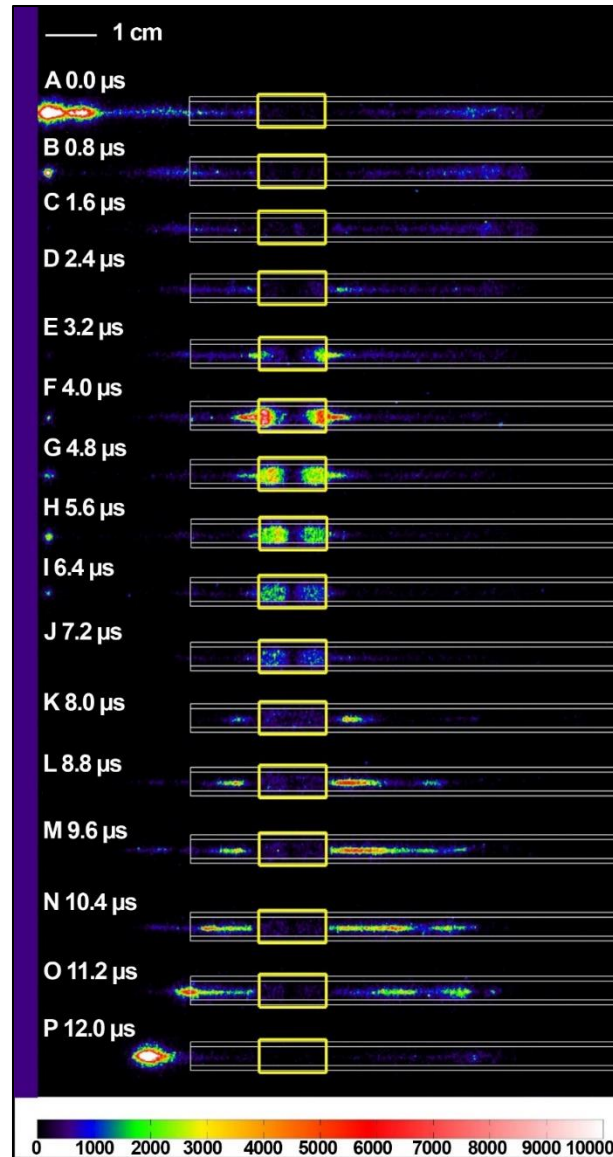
1 cm

A 0.0 µs

B 0.8 µs

C 1.6 µs

D 2.4 µs

E 3.2 µs

F 4.0 µs

G 4.8 µs

H 5.6 µs

I 6.4 µs

J 7.2 µs

K 8.0 µs

L 8.8 µs

M 9.6 µs

N 10.4 µs

O 11.2 µs

P 12.0 µs

0 1000 2000 3000 4000 5000 6000 7000 8000 9000 10000